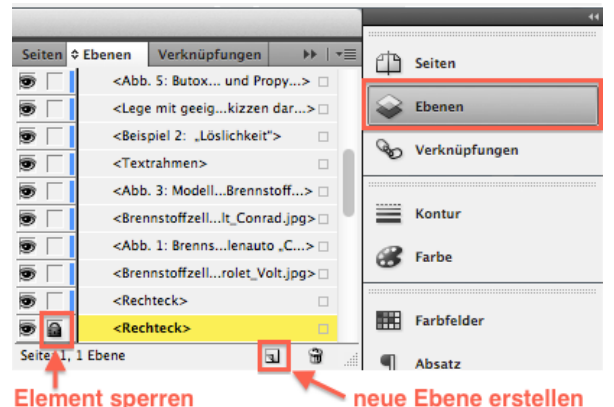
Seiten | Ebenen | Verknüpfungen

<Abb. 5: Butox... und Propy...>
<Lege mit geeig...kizzen dar...>
<Beispiel 2: „Löslichkeit">
<Textrahmen>
<Abb. 3: Modell...Brennstoff...>
<Brennstoffzell...lt_Conrad.jpg>
<Abb. 1: Brenns...lenauto „C...>
<Brennstoffzell...rolet_Volt.jpg>
<Rechteck>
<Rechteck>

Seite: 1, 1 Ebene

Seiten
Ebenen
Verknüpfungen
Kontur
Farbe
Farbfelder
Absatz

Element sperren
neue Ebene erstellen